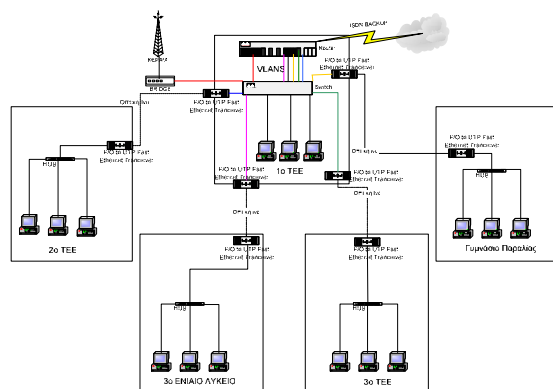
ISDN BACKUP

Router

VLANS

F/O to UTP Fast Ethernet Tranceiver

RF/PPA

BRIDGE

Switch

Οπτική ίνα

F/O to UTP Fast Ethernet Tranceiver

F/O to UTP Fast Ethernet Tranceiver

Οπτική ίνα

F/O to UTP Fast Ethernet Tranceiver

HUB

2o TEE

1o TEE

F/O to UTP Fast Ethernet Tranceiver

F/O to UTP Fast Ethernet Tranceiver

Οπτική ίνα

HUB

Γυμνάσιο Παραλίας

F/O to UTP Fast Ethernet Tranceiver

Οπτική ίνα

Οπτική ίνα

F/O to UTP Fast Ethernet Tranceiver

F/O to UTP Fast Ethernet Tranceiver

HUB

HUB

3ο ΕΝΙΑΙΟ ΛΥΚΕΙΟ

3o TEE